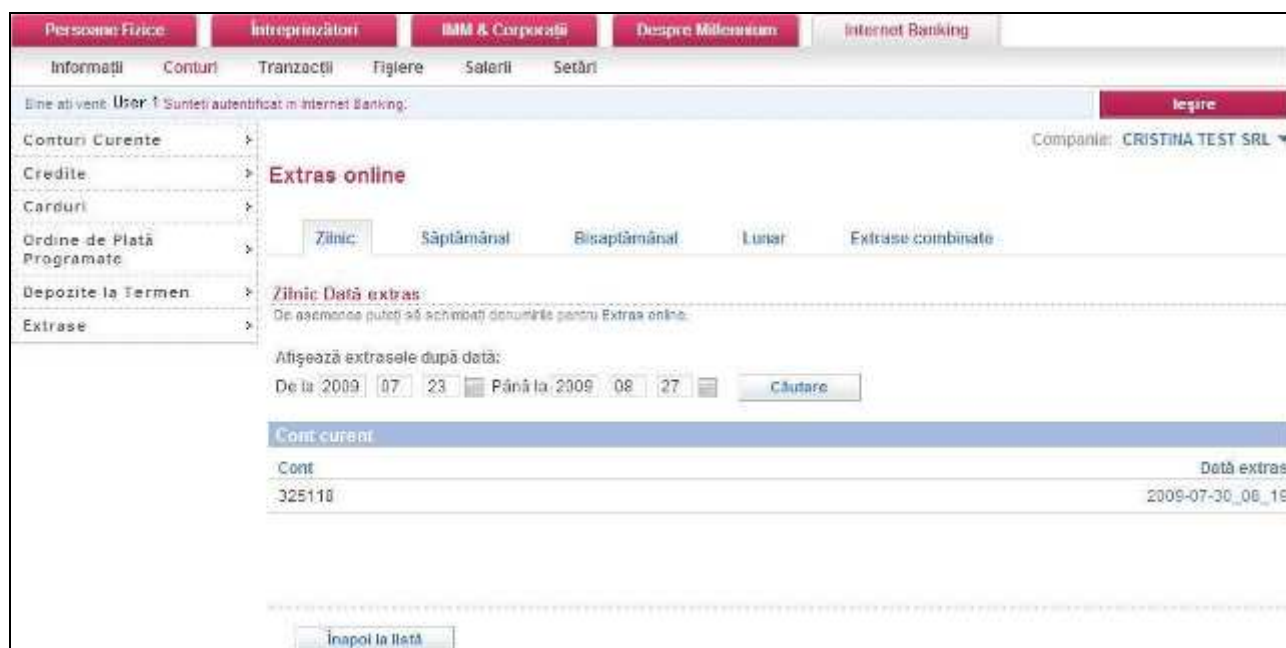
Persoane Fizice | Intreprinzători | IMM & Corporatii | Despre Millennium | Internet Banking

Informații | Conturi | Tranzacții | Fișiere | Salerii | Setări

Bine ati venit User ! Sunteti autentificat in Internet Banking.

Ieşire

Conturi Curente
Credite
Carduri
Ordine de Plată Programate
Depozite la Termen
Extrase

Companie: CRISTINA TEST SRL

Extras online

Zilnic | Săptămânal | Bisaptămânal | Lunar | Extrase combinate

Zilnic Dată extras

De asemenea puteți să schimbați denumirile pentru Extras online.

Afişează extrasele după dată:

De la 2009 07 23 Până la 2009 08 27 Căutare

Cont curent

| Cont | Dată extras |
|---|---|
| 325118 | 2009-07-30_08_19 |

Înapoi la listă